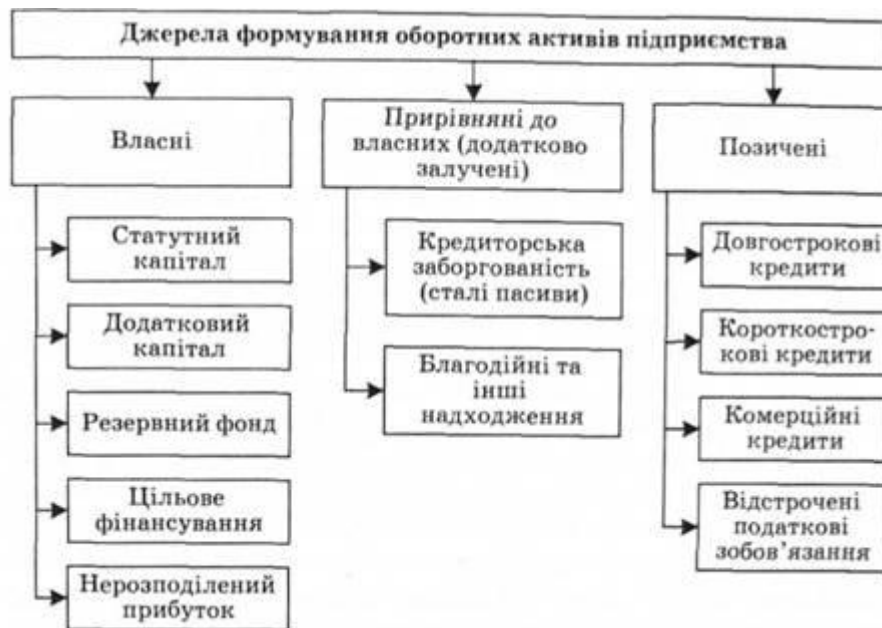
Джерела формування оборотних активів підприємства

Власні

Статутний капітал

Додатковий капітал

Резервний фонд

Цільове фінансування

Нерозподілений прибуток

Прирівняні до власних (додатково залучені)

Кредиторська заборгованість (сталі пасиви)

Благодійні та інші надходження

Позичені

Довгострокові кредити

Короткострокові кредити

Комерційні кредити

Відстрочені податкові зобов'язання